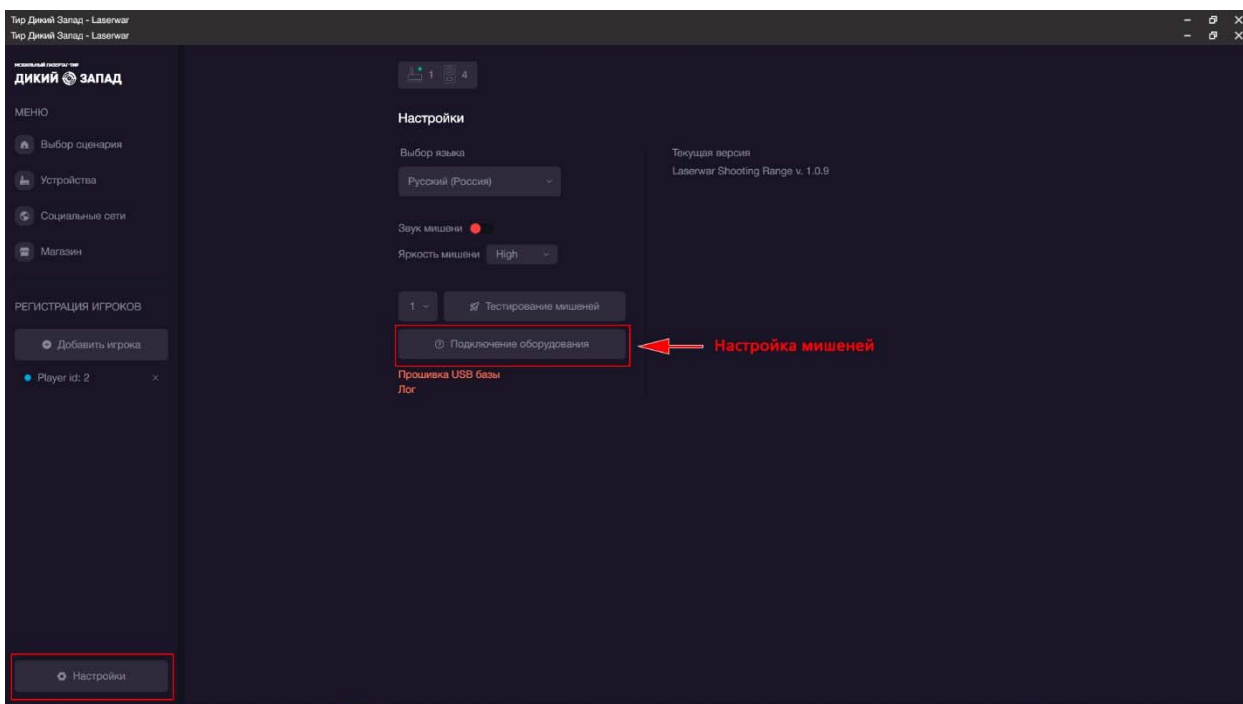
Тир Дикий Запад - Laserwar
Тир Дикий Запад - Laserwar

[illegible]
ДИКИЙ ЗАПАД

МЕНЮ

Выбор сценария

Устройства

Социальные сети

Магазин

РЕГИСТРАЦИЯ ИГРОКОВ

Добавить игрока

Player id: 2

Настройки

1 4

Настройки

Выбор языка

Русский (Россия)

Текущая версия

Laserwar Shooting Range v. 1.0.9

Звук мишени

Яркость мишени High

1 Тестирование мишеней

Подключение оборудования

Настройка мишеней

Прошивка USB базы
Лог